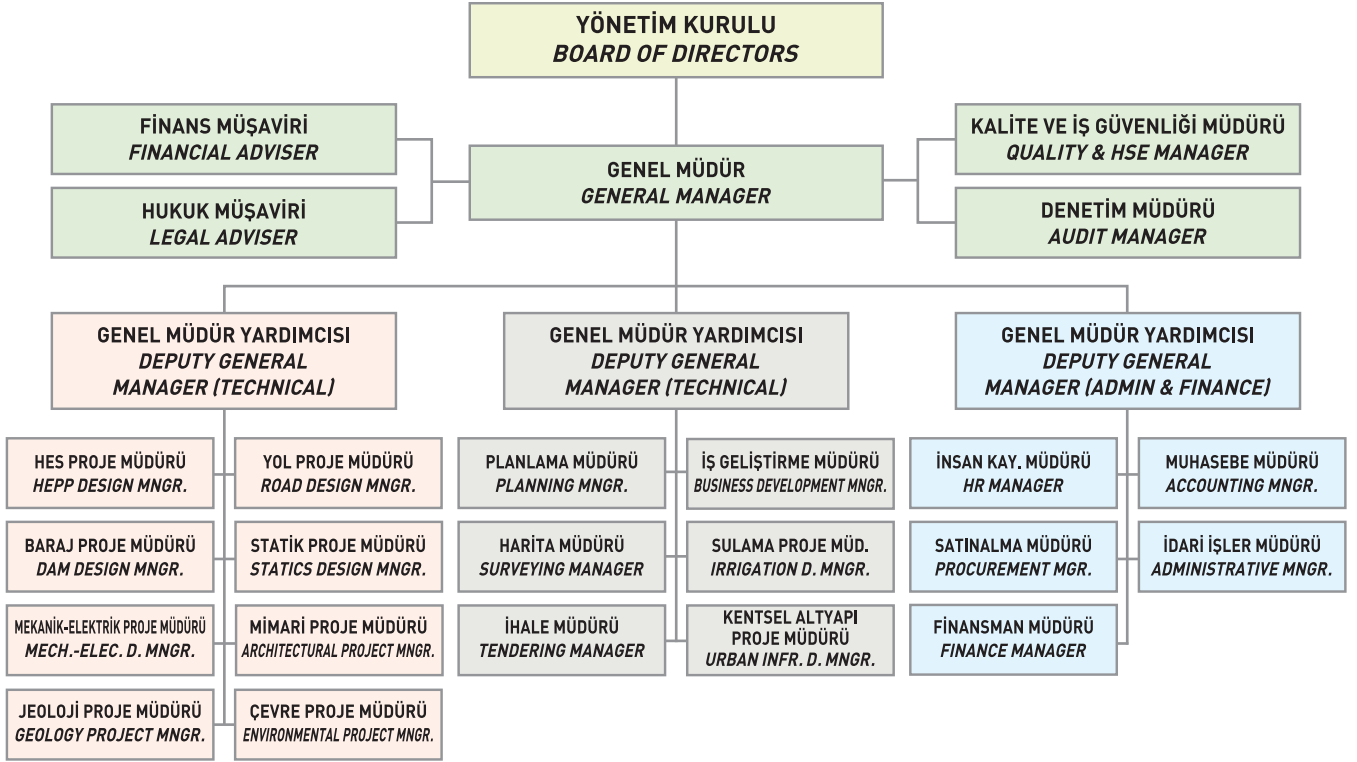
YÖNETİM KURULU
BOARD OF DIRECTORS

FİNANS MÜŞAVİRİ
FINANCIAL ADVISER

HUKUK MÜŞAVİRİ
LEGAL ADVISER

GENEL MÜDÜR
GENERAL MANAGER

KALİTE VE İŞ GÜVENLİĞİ MÜDÜRÜ
QUALITY & HSE MANAGER

DENETİM MÜDÜRÜ
AUDIT MANAGER

GENEL MÜDÜR YARDIMCISI
DEPUTY GENERAL MANAGER (TECHNICAL)

HES PROJE MÜDÜRÜ
HEPP DESIGN MNGR.

YOL PROJE MÜDÜRÜ
ROAD DESIGN MNGR.

BARAJ PROJE MÜDÜRÜ
DAM DESIGN MNGR.

STATİK PROJE MÜDÜRÜ
STATICS DESIGN MNGR.

MEKANİK-ELEKTRİK PROJE MÜDÜRÜ
MECH.-ELEC. D. MNGR.

MİMARİ PROJE MÜDÜRÜ
ARCHITECTURAL PROJECT MNGR.

JEOLOJİ PROJE MÜDÜRÜ
GEOLOGY PROJECT MNGR.

ÇEVRE PROJE MÜDÜRÜ
ENVIRONMENTAL PROJECT MNGR.

GENEL MÜDÜR YARDIMCISI
DEPUTY GENERAL MANAGER (TECHNICAL)

PLANLAMA MÜDÜRÜ
PLANNING MNGR.

İŞ GELİŞTİRME MÜDÜRÜ
BUSINESS DEVELOPMENT MNGR.

HARİTA MÜDÜRÜ
SURVEYING MANAGER

SULAMA PROJE MÜD.
IRRIGATION D. MNGR.

İHALE MÜDÜRÜ
TENDERING MANAGER

KENTSEL ALTYAPI PROJE MÜDÜRÜ
URBAN INFR. D. MNGR.

GENEL MÜDÜR YARDIMCISI
DEPUTY GENERAL MANAGER (ADMIN & FINANCE)

İNSAN KAY. MÜDÜRÜ
HR MANAGER

MUHASEBE MÜDÜRÜ
ACCOUNTING MNGR.

SATINALMA MÜDÜRÜ
PROCUREMENT MGR.

İDARİ İŞLER MÜDÜRÜ
ADMINISTRATIVE MNGR.

FİNANSMAN MÜDÜRÜ
FINANCE MANAGER